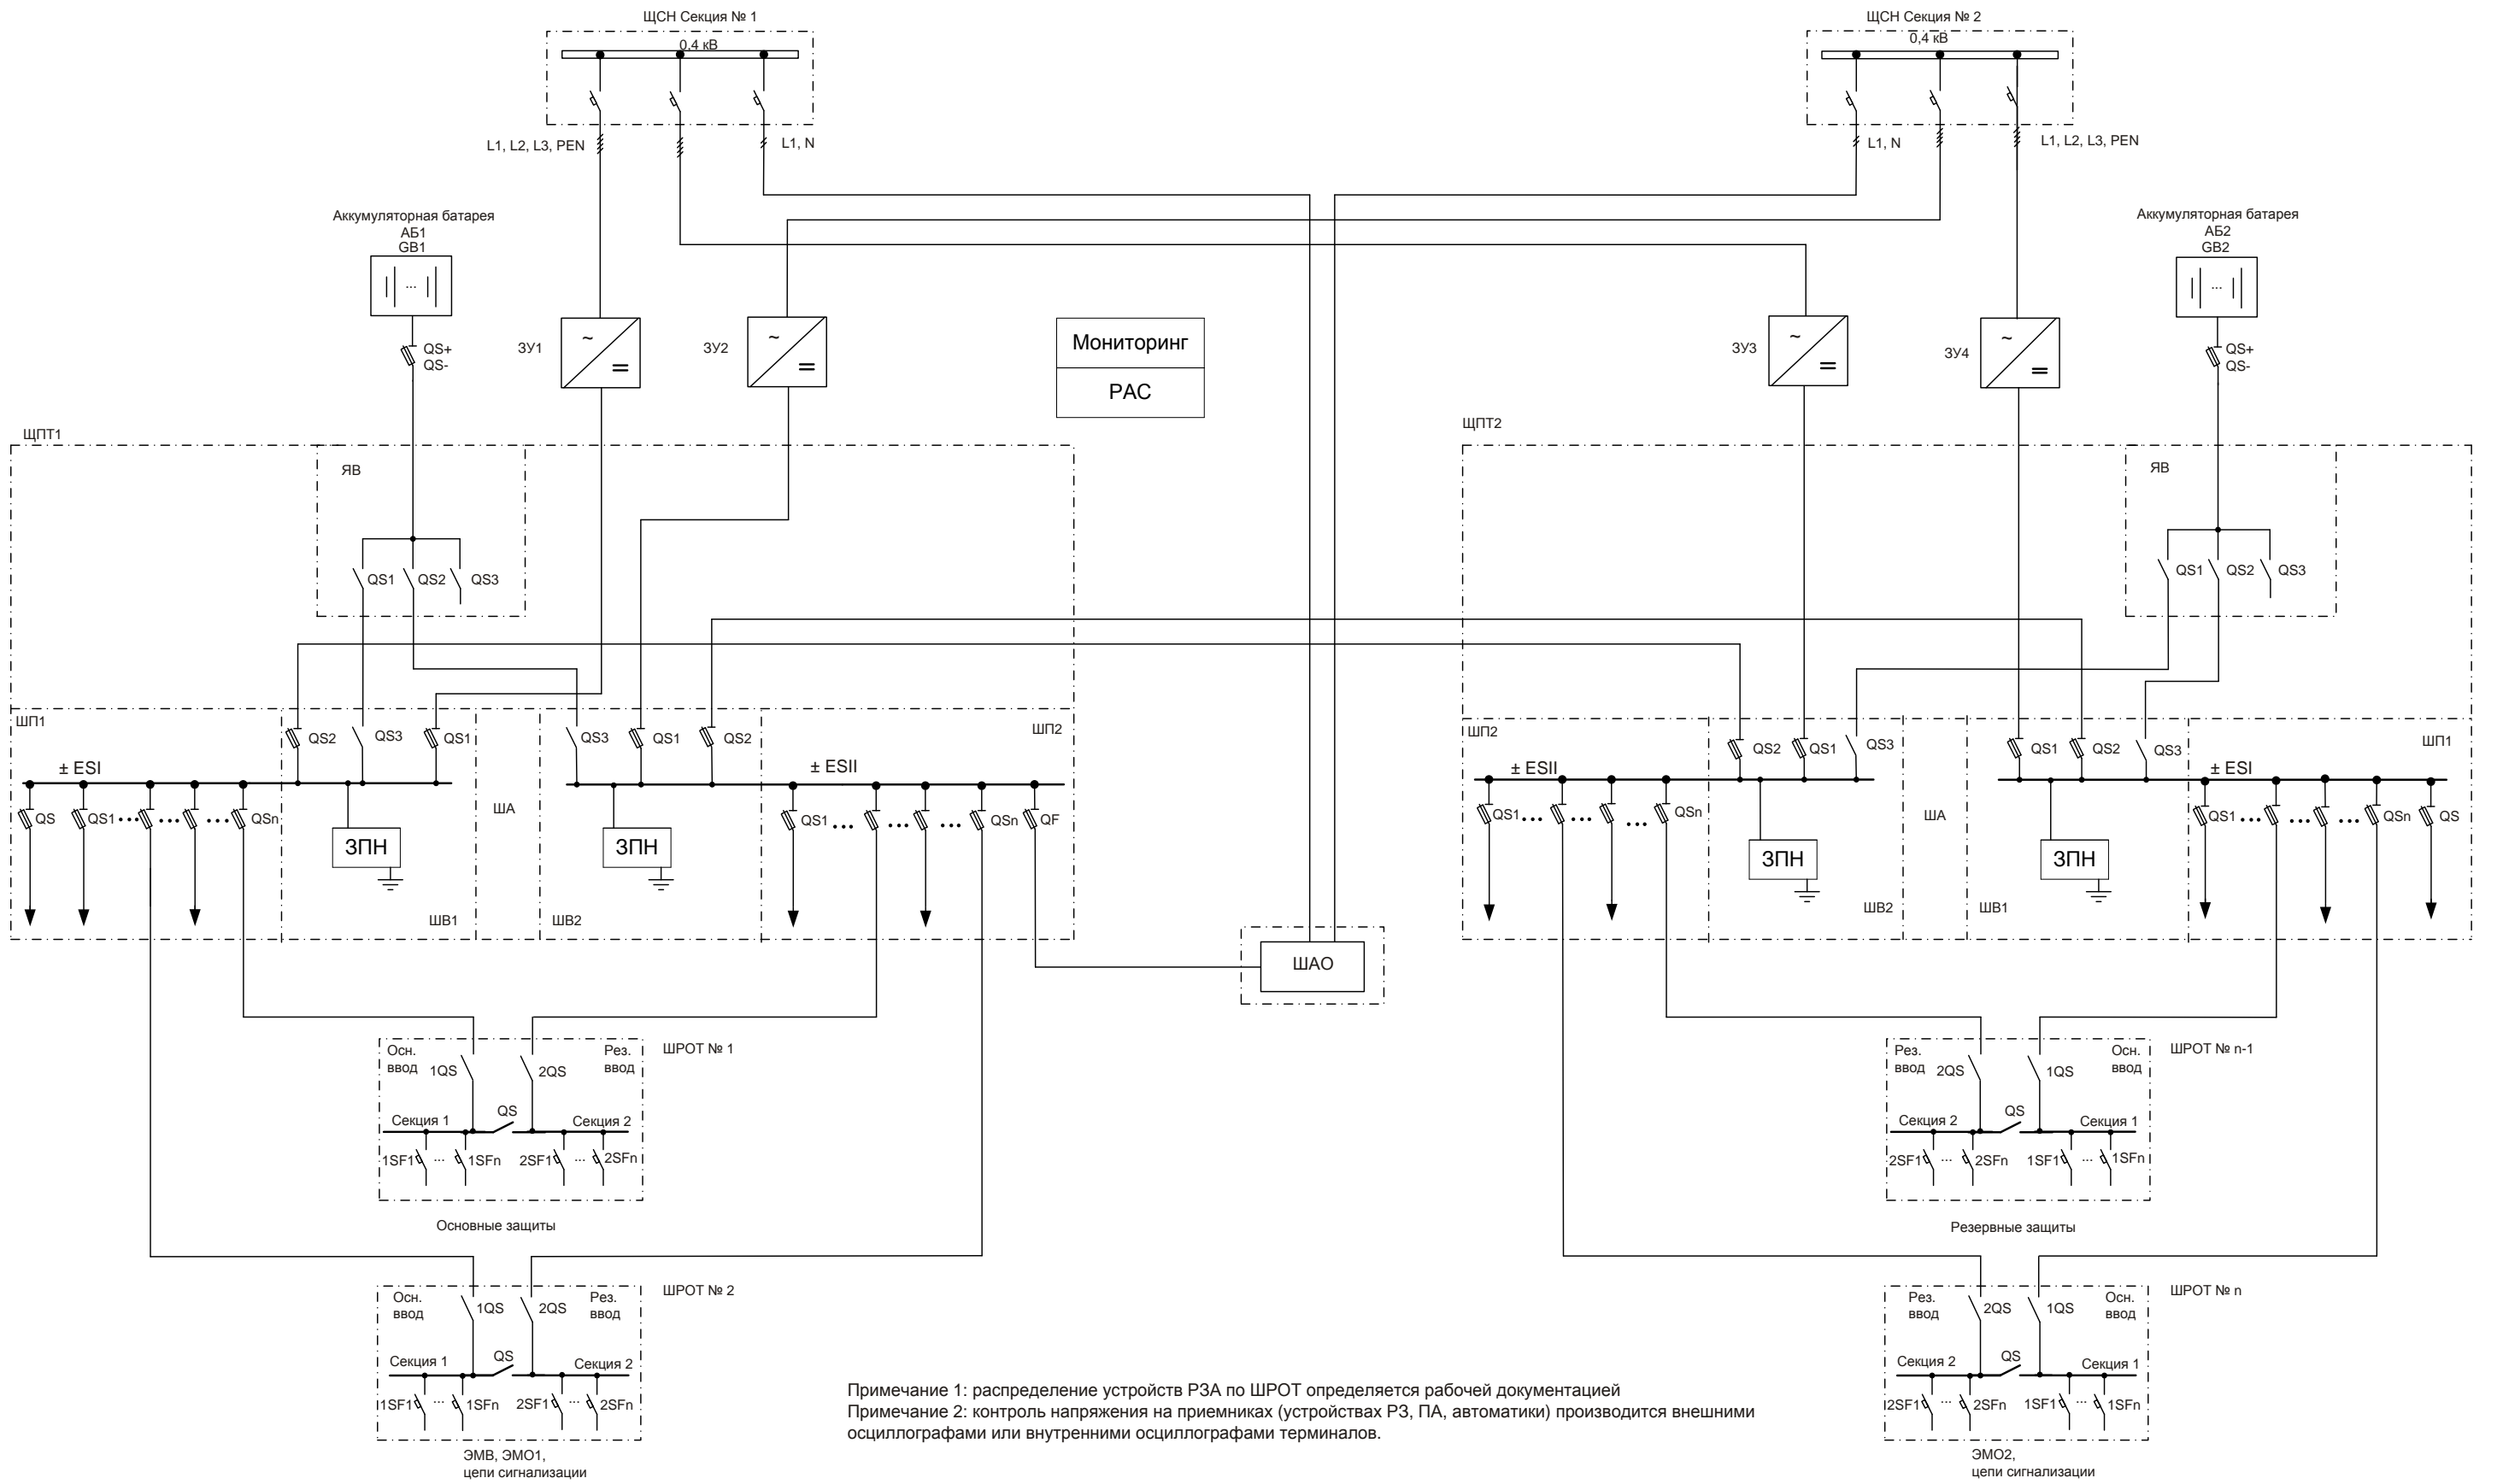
ЩСН Секция № 1
0,4 кВ
L1, L2, L3, PEN
L1, N

ЩСН Секция № 2
0,4 кВ
L1, N
L1, L2, L3, PEN

Аккумуляторная батарея
АБ1
GB1
QS+
QS-

Аккумуляторная батарея
АБ2
GB2
QS+
QS-

ЗУ1
ЗУ2
ЗУ3
ЗУ4

Мониторинг
РАС

ЩПТ1
ЯВ
QS1 QS2 QS3

ЩПТ2
ЯВ
QS1 QS2 QS3

ШП1
QS2 QS3 QS1
± ESI
QS QS1 ... ... ... QSn
ЗПН
ШВ1

ША

ШВ2
QS3 QS1 QS2
ЗПН
ШП2
± ESII
QS1 ... ... ... QSn QF

ШП2
± ESII
QS1 ... ... ... QSn
QS2 QS1 QS3
ЗПН
ШВ2

ША

ШВ1
QS1 QS2 QS3
ЗПН
ШП1
± ESI
QS1 ... ... ... QSn QS

ШАО

ШРОТ № 1
Осн. ввод
1QS
2QS
Рез. ввод
QS
Секция 1
Секция 2
1SF1 ... 1SFn 2SF1 ... 2SFn
Основные защиты

ШРОТ № 2
Осн. ввод
1QS
2QS
Рез. ввод
QS
Секция 1
Секция 2
1SF1 ... 1SFn 2SF1 ... 2SFn
ЭМВ, ЭМО1,
цепи сигнализации

ШРОТ № n-1
Рез. ввод
2QS
1QS
Осн. ввод
QS
Секция 2
Секция 1
2SF1 ... 2SFn 1SF1 ... 1SFn
Резервные защиты

ШРОТ № n
Рез. ввод
2QS
1QS
Осн. ввод
QS
Секция 2
Секция 1
2SF1 ... 2SFn 1SF1 ... 1SFn
ЭМО2,
цепи сигнализации

Примечание 1: распределение устройств РЗА по ШРОТ определяется рабочей документацией
Примечание 2: контроль напряжения на приемниках (устройствах РЗ, ПА, автоматики) производится внешними осциллографами или внутренними осциллографами терминалов.